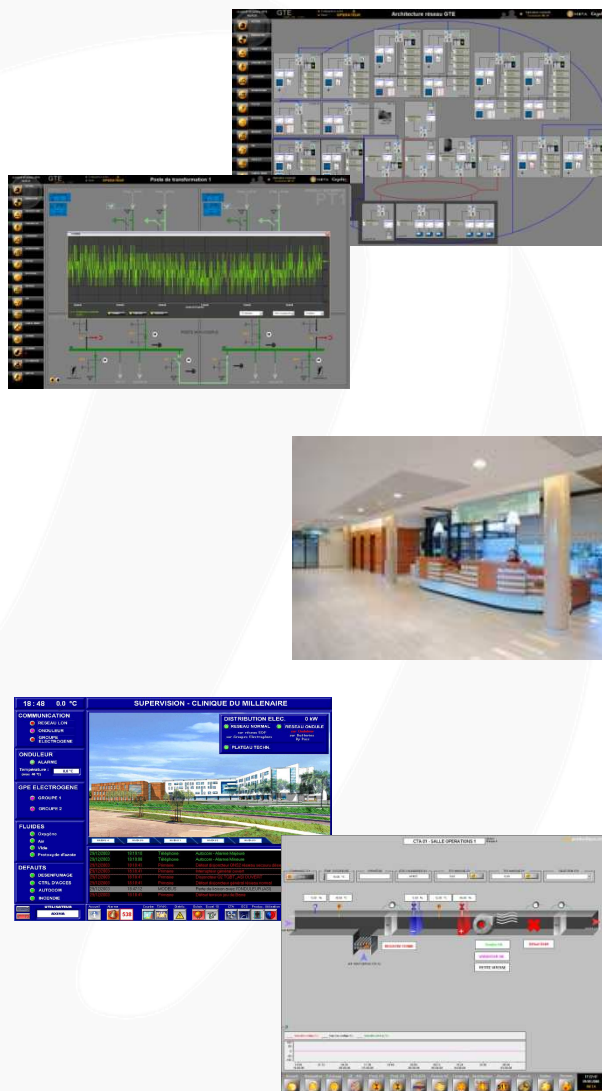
GTE

Architecture réseau GTE

GTE

Poste de transformation 1

PT1

18 : 48 0.0 °C

SUPERVISION - CLINIQUE DU MILLENAIRE

COMMUNICATION

RESEAU LON

ONDULEUR

GROUPE ELECTROGENE

ONDULEUR

ALARME

GPE ELECTROGENE

GROUPE 1

GROUPE 2

FLUIDES

Oxygène

Air

Vide

Protoxyde d'azote

DEFAUTS

DESENFUMAGE

CTRL D'ACCES

AUTOCOM

INCENDIE

DISTRIBUTION ELEC. 0 kW

RESEAU NORMAL

RESEAU ONDULE

PLATEAU TECHN.

538

CTA-01 - SALLE OPERATIONS 1